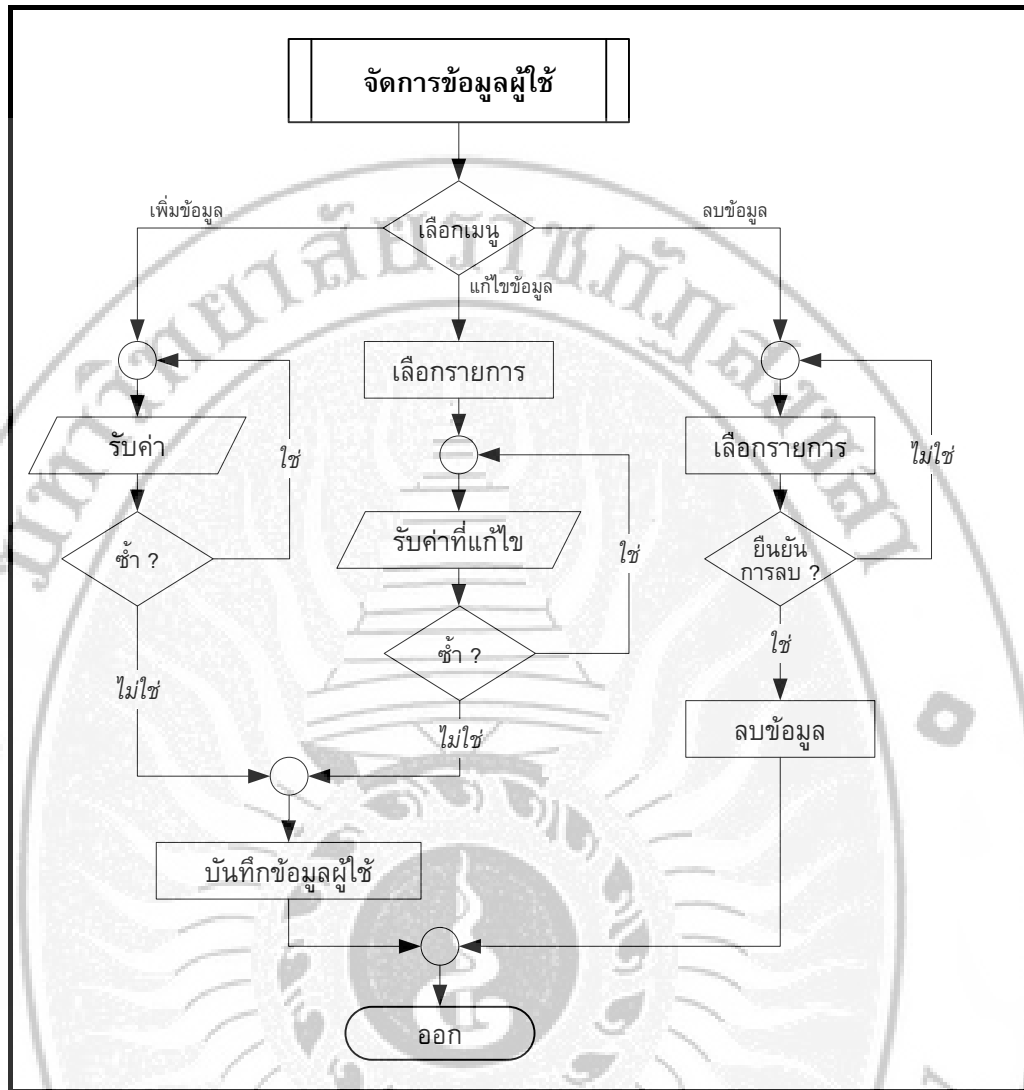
จัดการข้อมูลผู้ใช้

เพิ่มข้อมูล

เลือกเมนู

ลบข้อมูล

แก้ไขข้อมูล

เลือกรายการ

รับค่า

ใช่

ซ้ำ ?

ไม่ใช่

รับค่าที่แก้ไข

ใช่

ซ้ำ ?

ไม่ใช่

เลือกรายการ

ไม่ใช่

ยืนยัน การลบ ?

ใช่

ลบข้อมูล

บันทึกข้อมูลผู้ใช้

ออก